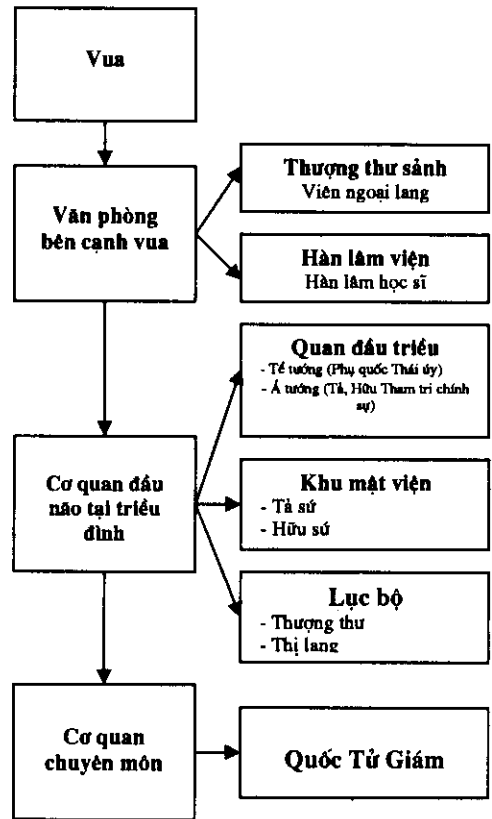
Vua

Văn phòng bên cạnh vua

Thượng thư sảnh
Viên ngoại lang

Hàn lâm viện
Hàn lâm học sĩ

Quan đầu triều
- Tể tướng (Phụ quốc Thái úy)
- Á tướng (Tả, Hữu Tham tri chính sự)

Cơ quan đầu não tại triều đình

Khu mật viện
- Tả sứ
- Hữu sứ

Lục bộ
- Thượng thư
- Thị lang

Cơ quan chuyên môn

Quốc Tử Giám